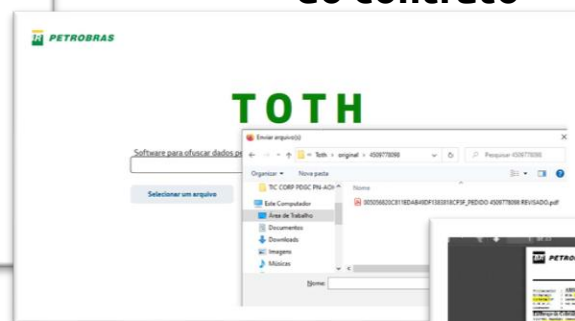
do contrato

PETROBRAS

TOTH

Software para ofuscar dados p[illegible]

Selecionar um arquivo

Enviar arquivo(s)

← → ↑ « Toth › original › 4509778098

Pesquisar 4509778098

Organizar ▾ Nova pasta

TIC CORP PDGC PN-AOI

Este Computador

Área de Trabalho

Documentos

Downloads

Imagens

Músicas

Nome

005056820C811ED4B49DF1363818CF3F_PEDIDO 4509778098 REVISADO.pdf

Nome:

PETRO